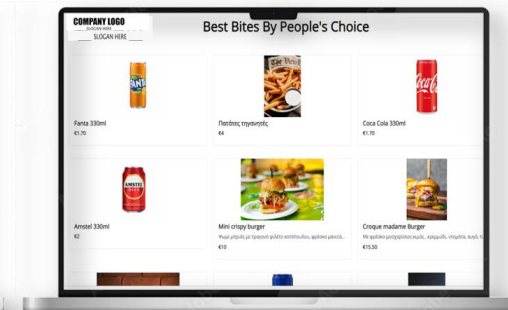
COMPANY LOGO
SLOGAN HERE
SLOGAN HERE

Best Bites By People's Choice

Fanta 330ml
€1.70

Πατάτες τηγανητές
€4

Coca Cola 330ml
€1.70

Amstel 330ml
€2

Mini crispy burger
Ψωμί μπριός με τραγανό φιλέτο κοτόπουλου, φρέσκιά μαρούλι...
€10

Croque madame Burger
Με φρέσκο μοσχαρίσιο κιμά, , κρεμμύδι, ντομάτα, αυγό, τ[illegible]
€15.50